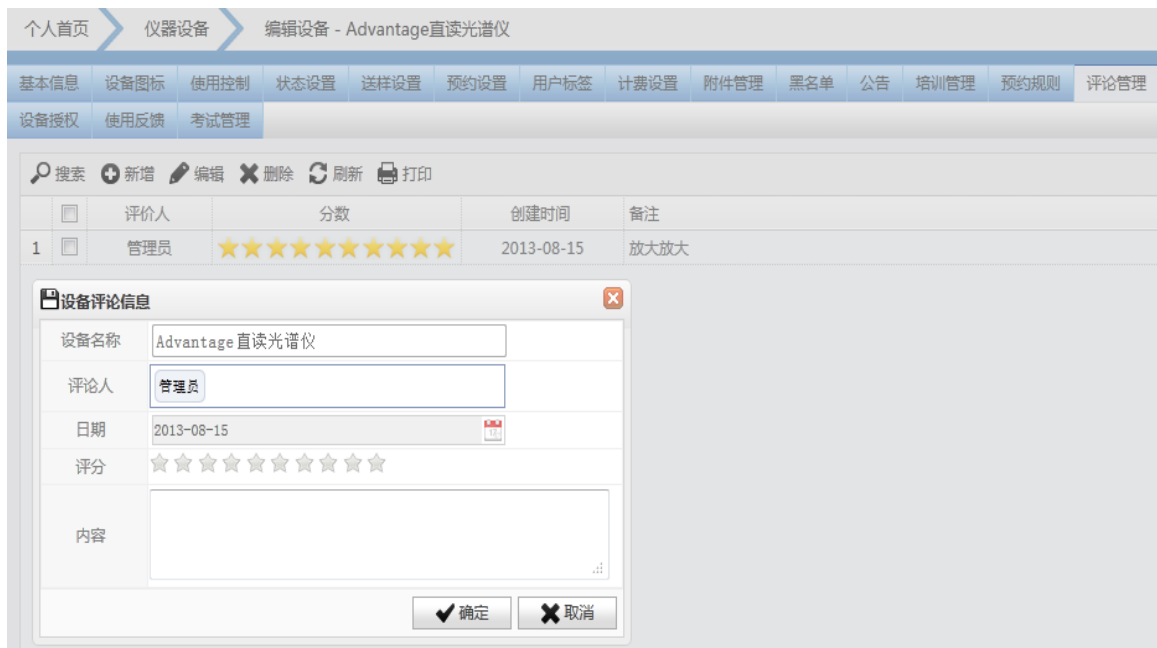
个人首页 仪器设备 编辑设备 - Advantage直读光谱仪

基本信息 设备图标 使用控制 状态设置 送样设置 预约设置 用户标签 计费设置 附件管理 黑名单 公告 培训管理 预约规则 评论管理
设备授权 使用反馈 考试管理

搜索 新增 编辑 删除 刷新 打印

| | | 评价人 | 分数 | 创建时间 | 备注 |
|---|---|---|---|---|---|
| 1 | | 管理员 | ★★★★★★★★★★ | 2013-08-15 | 放大放大 |

设备评论信息

设备名称 Advantage直读光谱仪
评论人 管理员
日期 2013-08-15
评分
内容

确定 取消